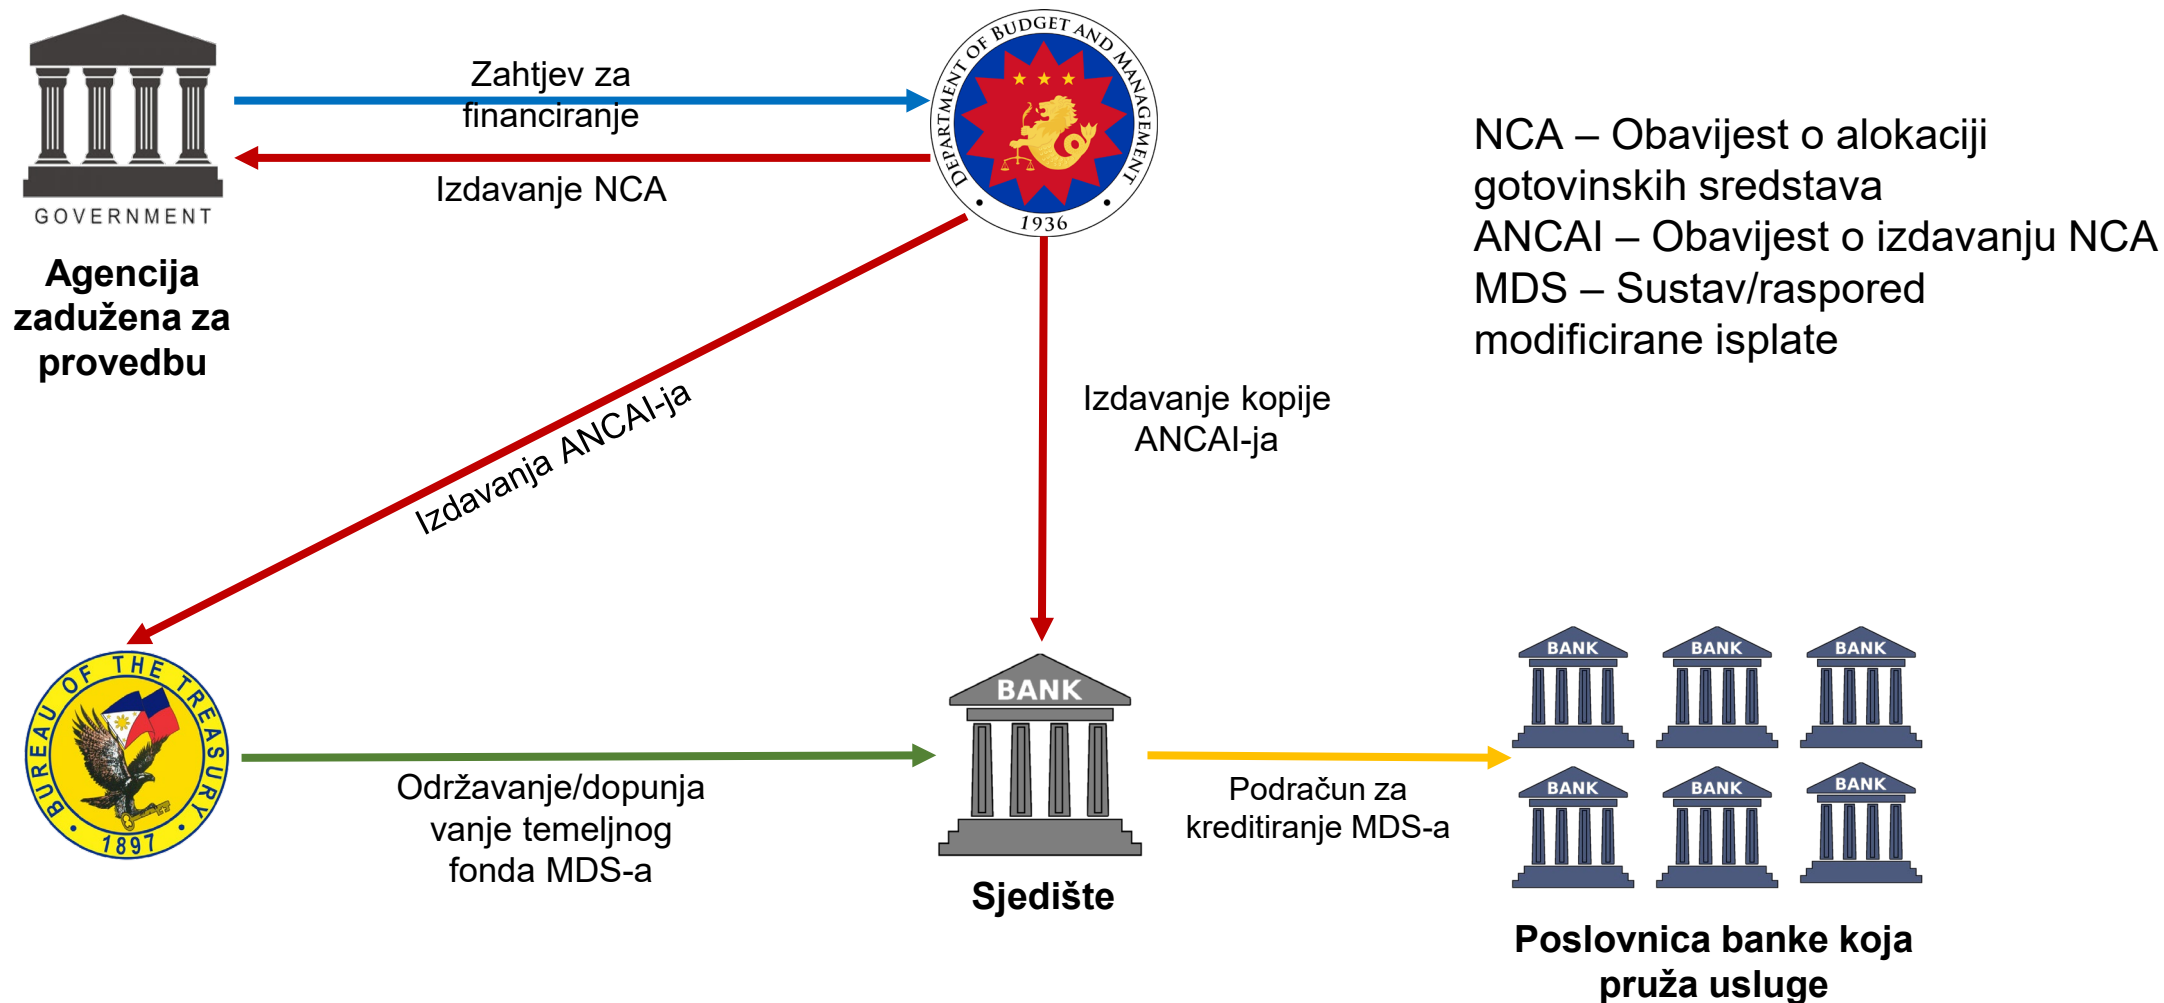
GOVERNMENT

Agencija zadužena za provedbu

Zahtjev za financiranje

Izdavanje NCA

DEPARTMENT OF BUDGET AND MANAGEMENT
1936

NCA – Obavijest o alokaciji gotovinskih sredstava
ANCAI – Obavijest o izdavanju NCA
MDS – Sustav/raspored modificirane isplate

Izdavanja ANCAI-ja

Izdavanje kopije ANCAI-ja

BUREAU OF THE TREASURY
1897

Održavanje/dopunjavanje temeljnog fonda MDS-a

BANK

Sjedište

Podračun za kreditiranje MDS-a

BANK
BANK
BANK
BANK
BANK
BANK

Poslovnica banke koja pruža usluge